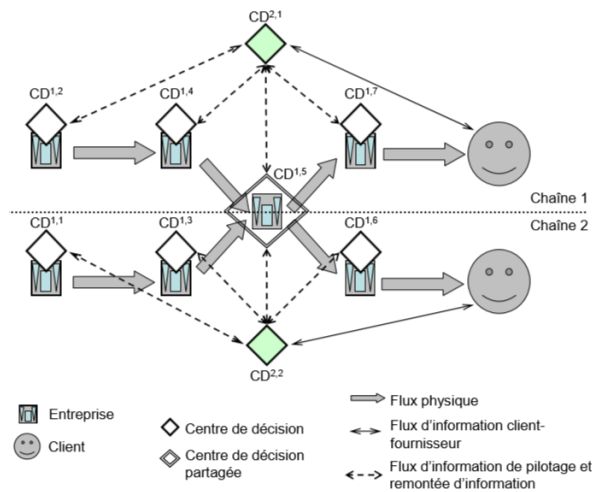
$CD^{2,1}$

$CD^{1,2}$

$CD^{1,4}$

$CD^{1,7}$

$CD^{1,5}$

Chaîne 1

Chaîne 2

$CD^{1,1}$

$CD^{1,3}$

$CD^{1,6}$

$CD^{2,2}$

Entreprise

Client

Centre de décision

Centre de décision partagée

Flux physique

Flux d'information client-fournisseur

Flux d'information de pilotage et remontée d'information